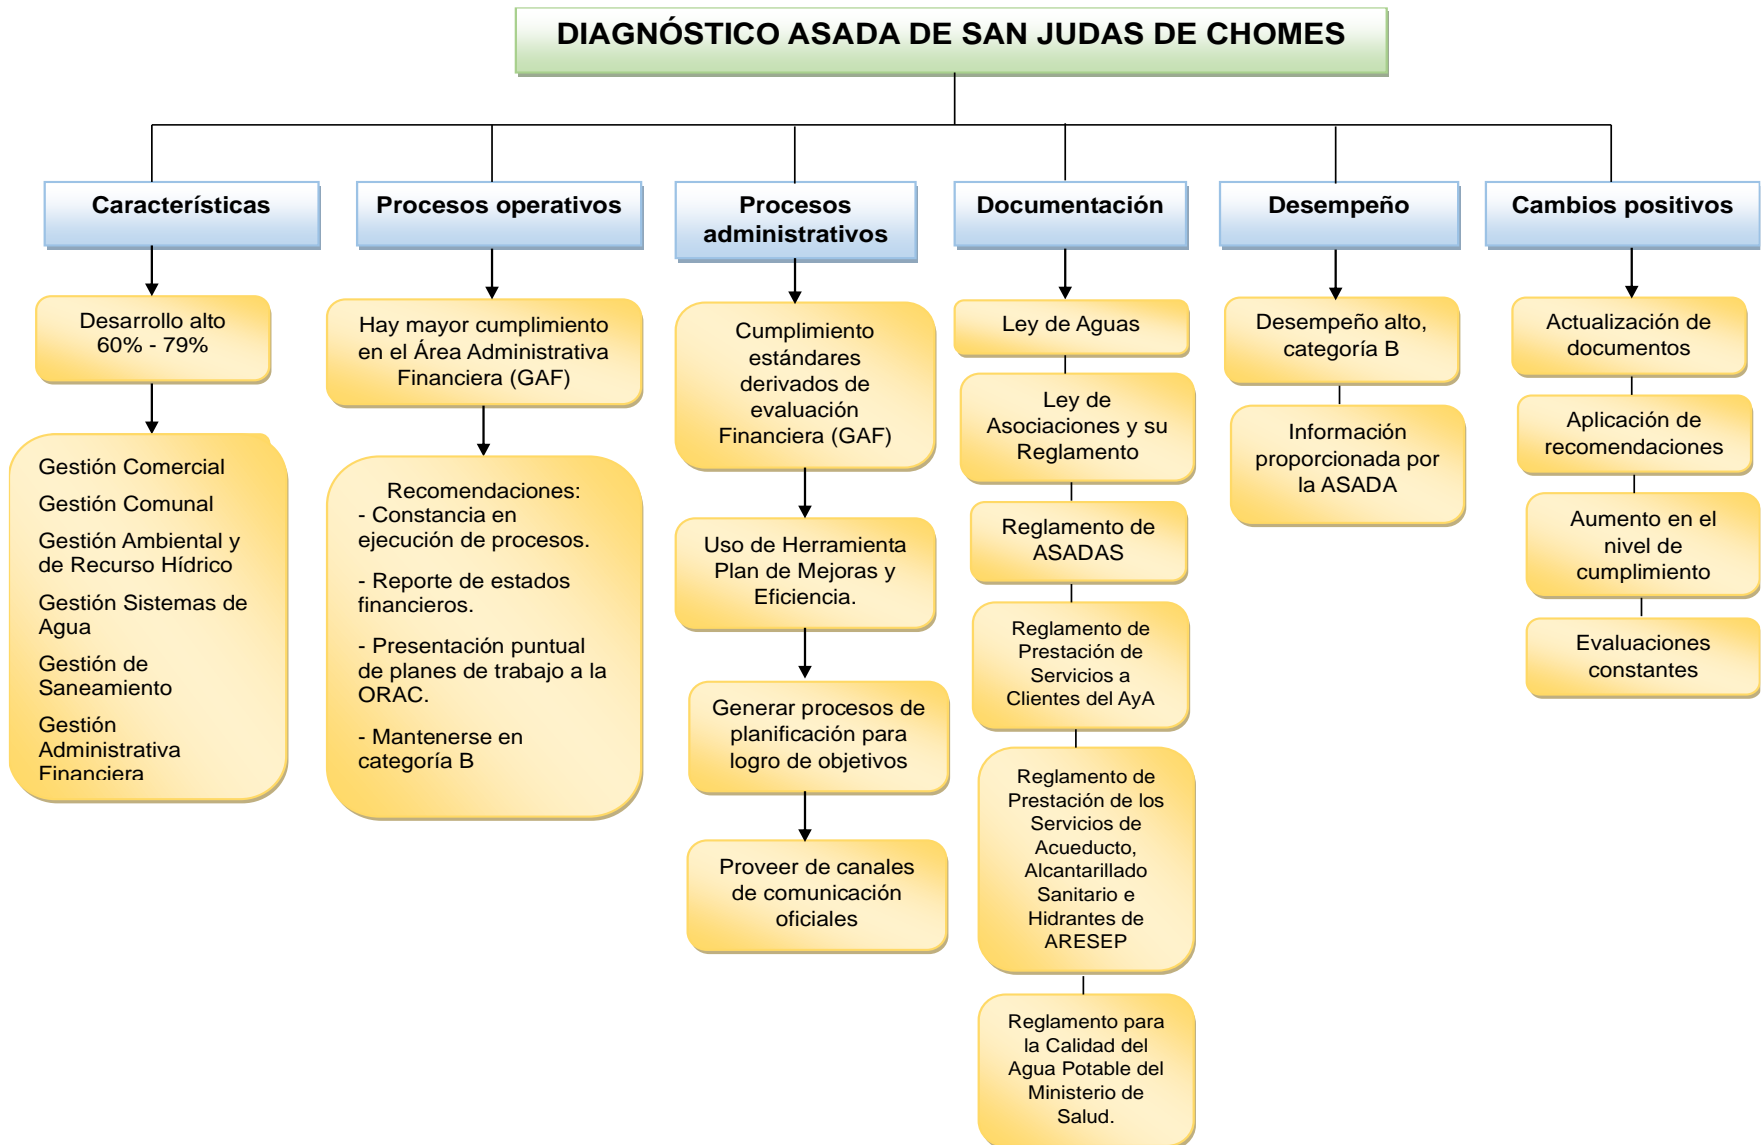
DIAGNÓSTICO ASADA DE SAN JUDAS DE CHOMES

Características

Desarrollo alto 60% - 79%

Gestión Comercial
Gestión Comunal
Gestión Ambiental y de Recurso Hídrico
Gestión Sistemas de Agua
Gestión de Saneamiento
Gestión Administrativa Financiera

Procesos operativos

Hay mayor cumplimiento en el Área Administrativa Financiera (GAF)

Recomendaciones:
- Constancia en ejecución de procesos.
- Reporte de estados financieros.
- Presentación puntual de planes de trabajo a la ORAC.
- Mantenerse en categoría B

Procesos administrativos

Cumplimiento estándares derivados de evaluación Financiera (GAF)

Uso de Herramienta Plan de Mejoras y Eficiencia.

Generar procesos de planificación para logro de objetivos

Proveer de canales de comunicación oficiales

Documentación

Ley de Aguas

Ley de Asociaciones y su Reglamento

Reglamento de ASADAS

Reglamento de Prestación de Servicios a Clientes del AyA

Reglamento de Prestación de los Servicios de Acueducto, Alcantarillado Sanitario e Hidrantes de ARESEP

Reglamento para la Calidad del Agua Potable del Ministerio de Salud.

Desempeño

Desempeño alto, categoría B

Información proporcionada por la ASADA

Cambios positivos

Actualización de documentos

Aplicación de recomendaciones

Aumento en el nivel de cumplimiento

Evaluaciones constantes